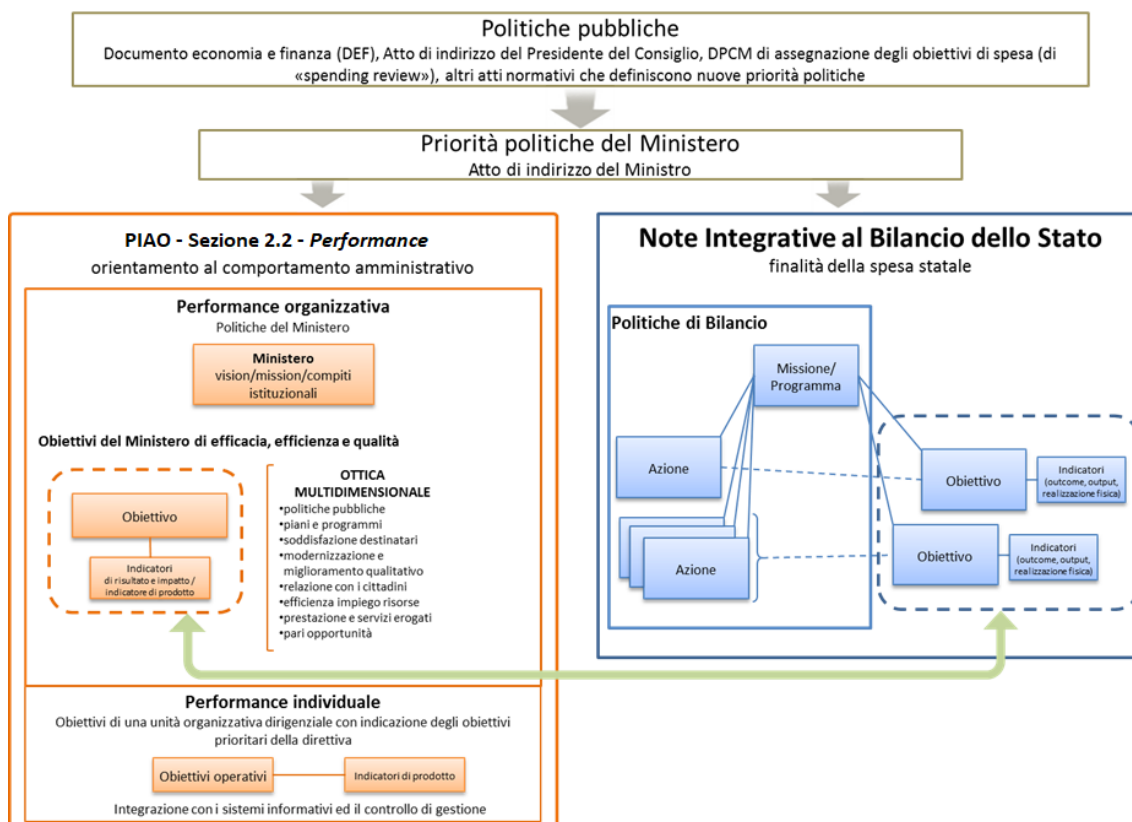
Politiche pubbliche
Documento economia e finanza (DEF), Atto di indirizzo del Presidente del Consiglio, DPCM di assegnazione degli obiettivi di spesa (di «spending review»), altri atti normativi che definiscono nuove priorità politiche

Priorità politiche del Ministero
Atto di indirizzo del Ministro

PIAO - Sezione 2.2 - Performance
orientamento al comportamento amministrativo

Performance organizzativa
Politiche del Ministero

Ministero
vision/mission/compiti istituzionali

Obiettivi del Ministero di efficacia, efficienza e qualità

Obiettivo

Indicatori
di risultato e impatto / indicatore di prodotto

OTTICA MULTIDIMENSIONALE
•politiche pubbliche
•piani e programmi
•soddisfazione destinatari
•modernizzazione e miglioramento qualitativo
•relazione con i cittadini
•efficienza impiego risorse
•prestazione e servizi erogati
•pari opportunità

Performance individuale
Obiettivi di una unità organizzativa dirigenziale con indicazione degli obiettivi prioritari della direttiva

Obiettivi operativi

Indicatori di prodotto

Integrazione con i sistemi informativi ed il controllo di gestione

Note Integrative al Bilancio dello Stato
finalità della spesa statale

Politiche di Bilancio

Missione/ Programma

Azione

Azione

Obiettivo

Indicatori
(outcome, output, realizzazione fisica)

Obiettivo

Indicatori
(outcome, output, realizzazione fisica)